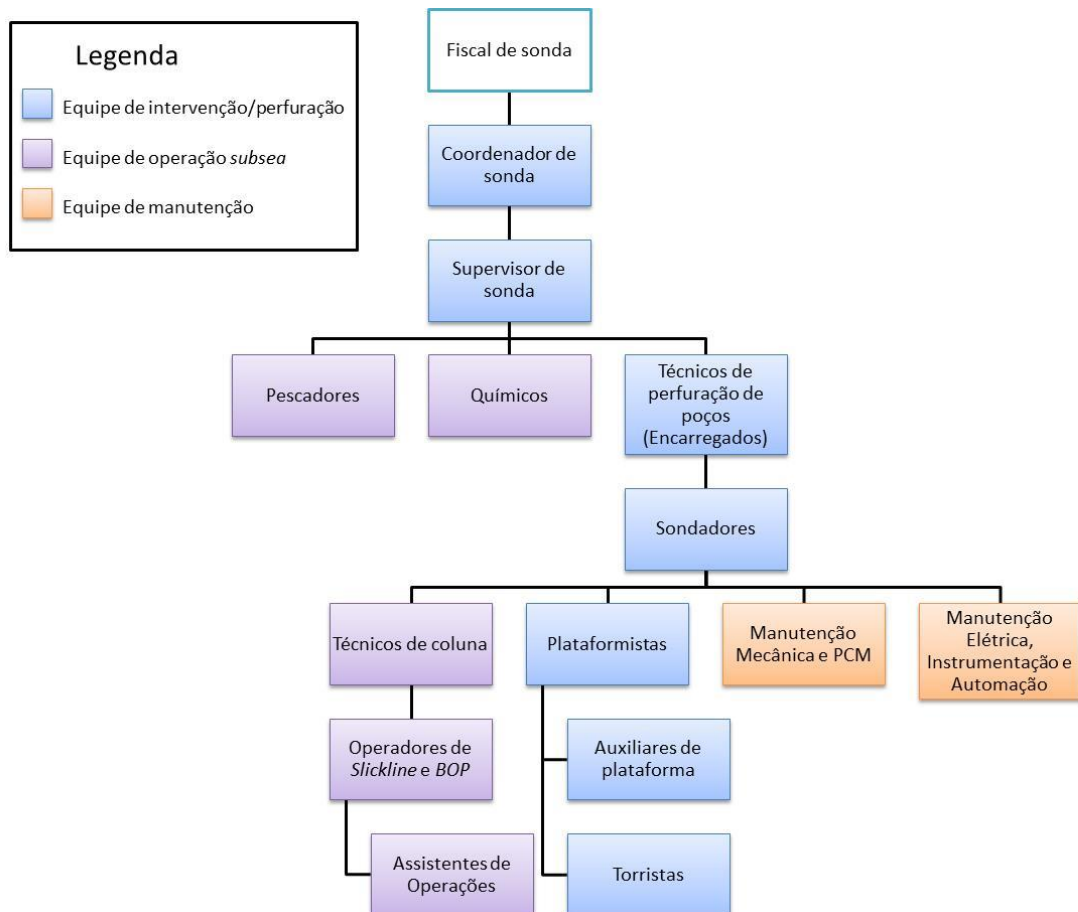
Legenda

Equipe de intervenção/perfuração

Equipe de operação subsea

Equipe de manutenção

Fiscal de sonda

Coordenador de sonda

Supervisor de sonda

Pescadores

Químicos

Técnicos de perfuração de poços (Encarregados)

Sondadores

Técnicos de coluna

Plataformistas

Manutenção Mecânica e PCM

Manutenção Elétrica, Instrumentação e Automação

Operadores de Slickline e BOP

Auxiliares de plataforma

Assistentes de Operações

Torristas